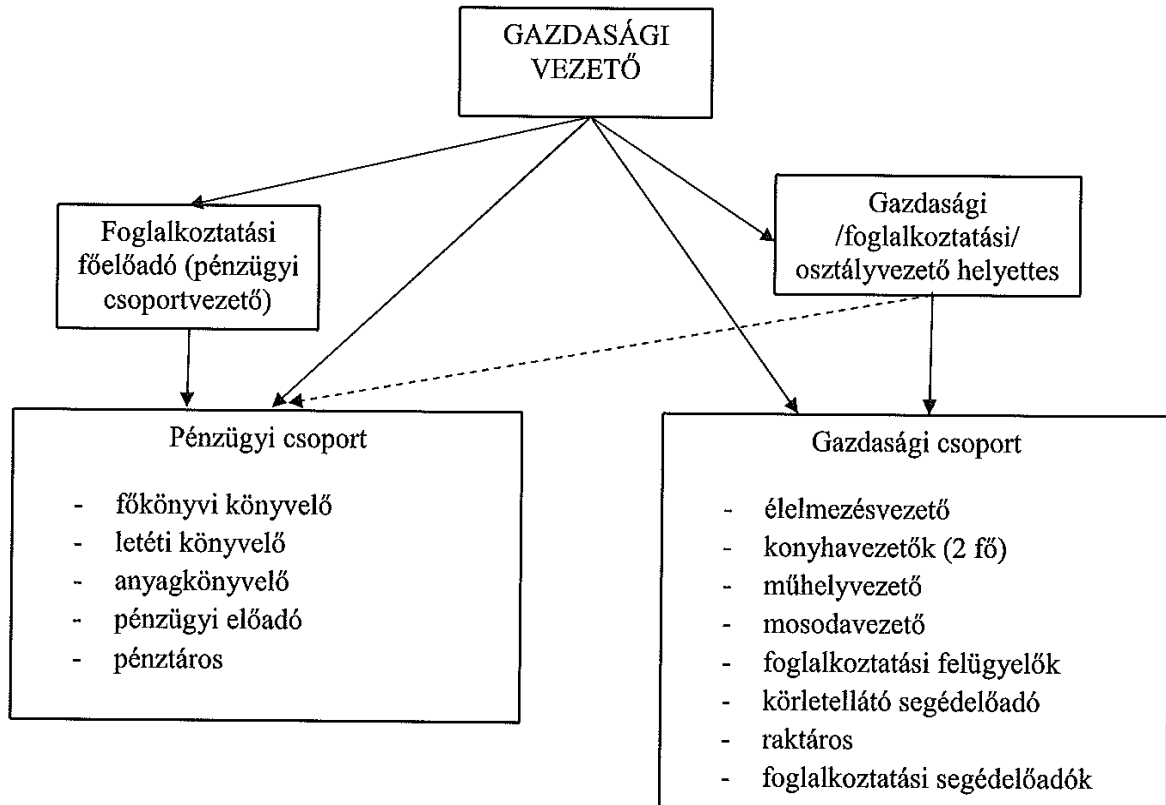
GAZDASÁGI VEZETŐ

Foglalkoztatási főelőadó (pénzügyi csoportvezető)

Gazdasági /foglalkoztatási/ osztályvezető helyettes

Pénzügyi csoport

- főkönyvi könyvelő
- letéti könyvelő
- anyagkönyvelő
- pénzügyi előadó
- pénztáros

Gazdasági csoport

- élelmezésvezető
- konyhavezetők (2 fő)
- műhelyvezető
- mosodavezető
- foglalkoztatási felügyelők
- körletellátó segédelőadó
- raktáros
- foglalkoztatási segédelőadók